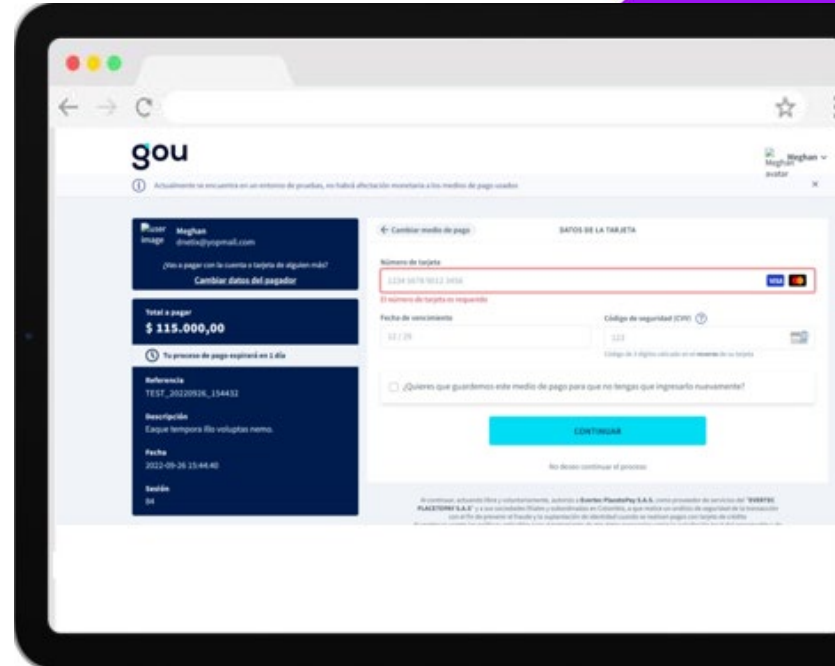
gou

Meghan avatar Meghan

Actualmente se encuentra en un entorno de pruebas, no habrá afectación monetaria a los medios de pago usados

user image Meghan
dnetix@yopmail.com

¿Vas a pagar con la cuenta o tarjeta de alguien más?
Cambiar datos del pagador

Total a pagar
$ 115.000,00

Tu proceso de pago expirará en 1 día

Referencia
TEST_20220926_154432

Descripción
Eaque tempora illo voluptas nemo.

Fecha
2022-09-26 15:44:40

Sesión
84

← Cambiar medio de pago

DATOS DE LA TARJETA

Número de tarjeta
1234 5678 9012 3456

El número de tarjeta es requerido

Fecha de vencimiento
12 / 28

Código de seguridad (CVV)
123

Código de 3 dígitos ubicado en el reverso de su tarjeta

¿Quieres que guardemos este medio de pago para que no tengas que ingresarlo nuevamente?

CONTINUAR

No deseo continuar el proceso

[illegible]